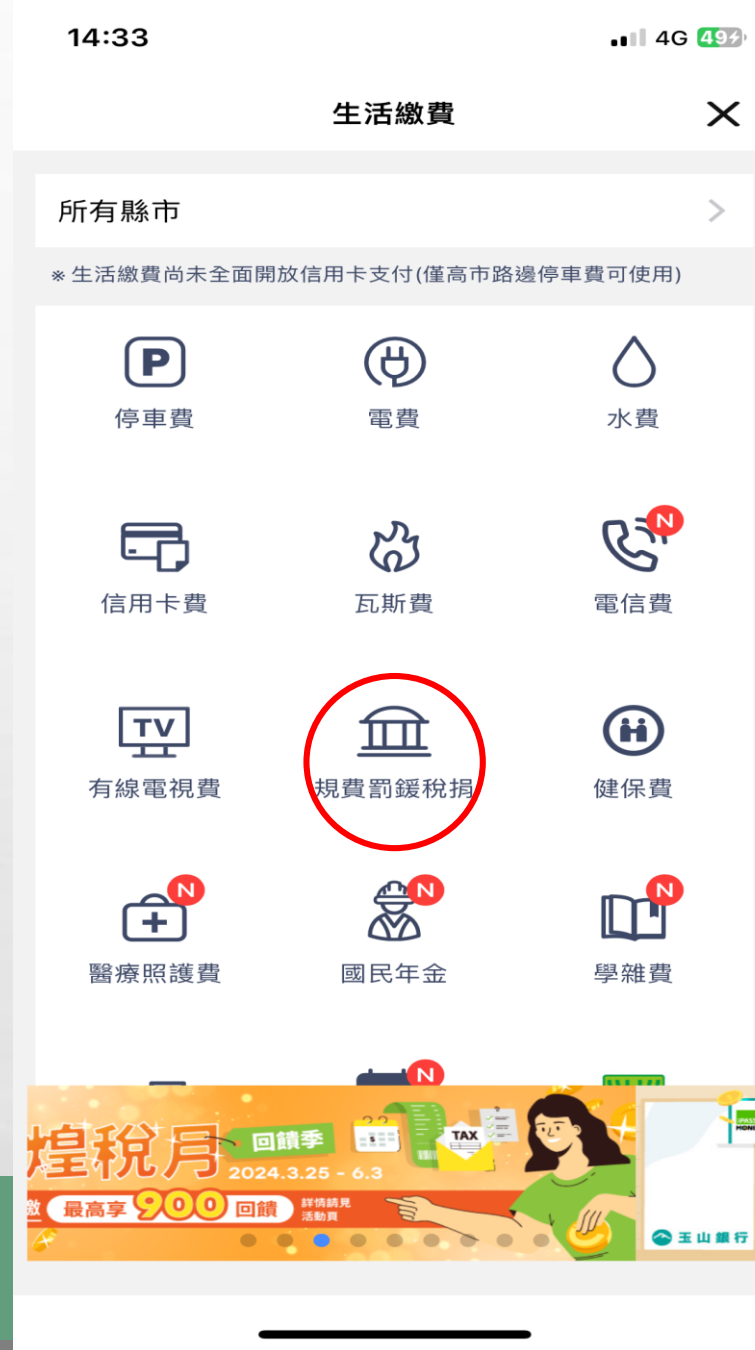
14:33
4G 49

生活繳費

所有縣市

※ 生活繳費尚未全面開放信用卡支付(僅高市路邊停車費可使用)

P
停車費

電費

水費

信用卡費

瓦斯費

N
電信費

TV
有線電視費

規費罰鍰稅捐

健保費

N
醫療照護費

N
國民年金

N
學雜費

N

煌稅月 回饋季
2024.3.25 - 6.3
TAX
繳 最高享 900 回饋 詳情請見活動頁

玉山銀行